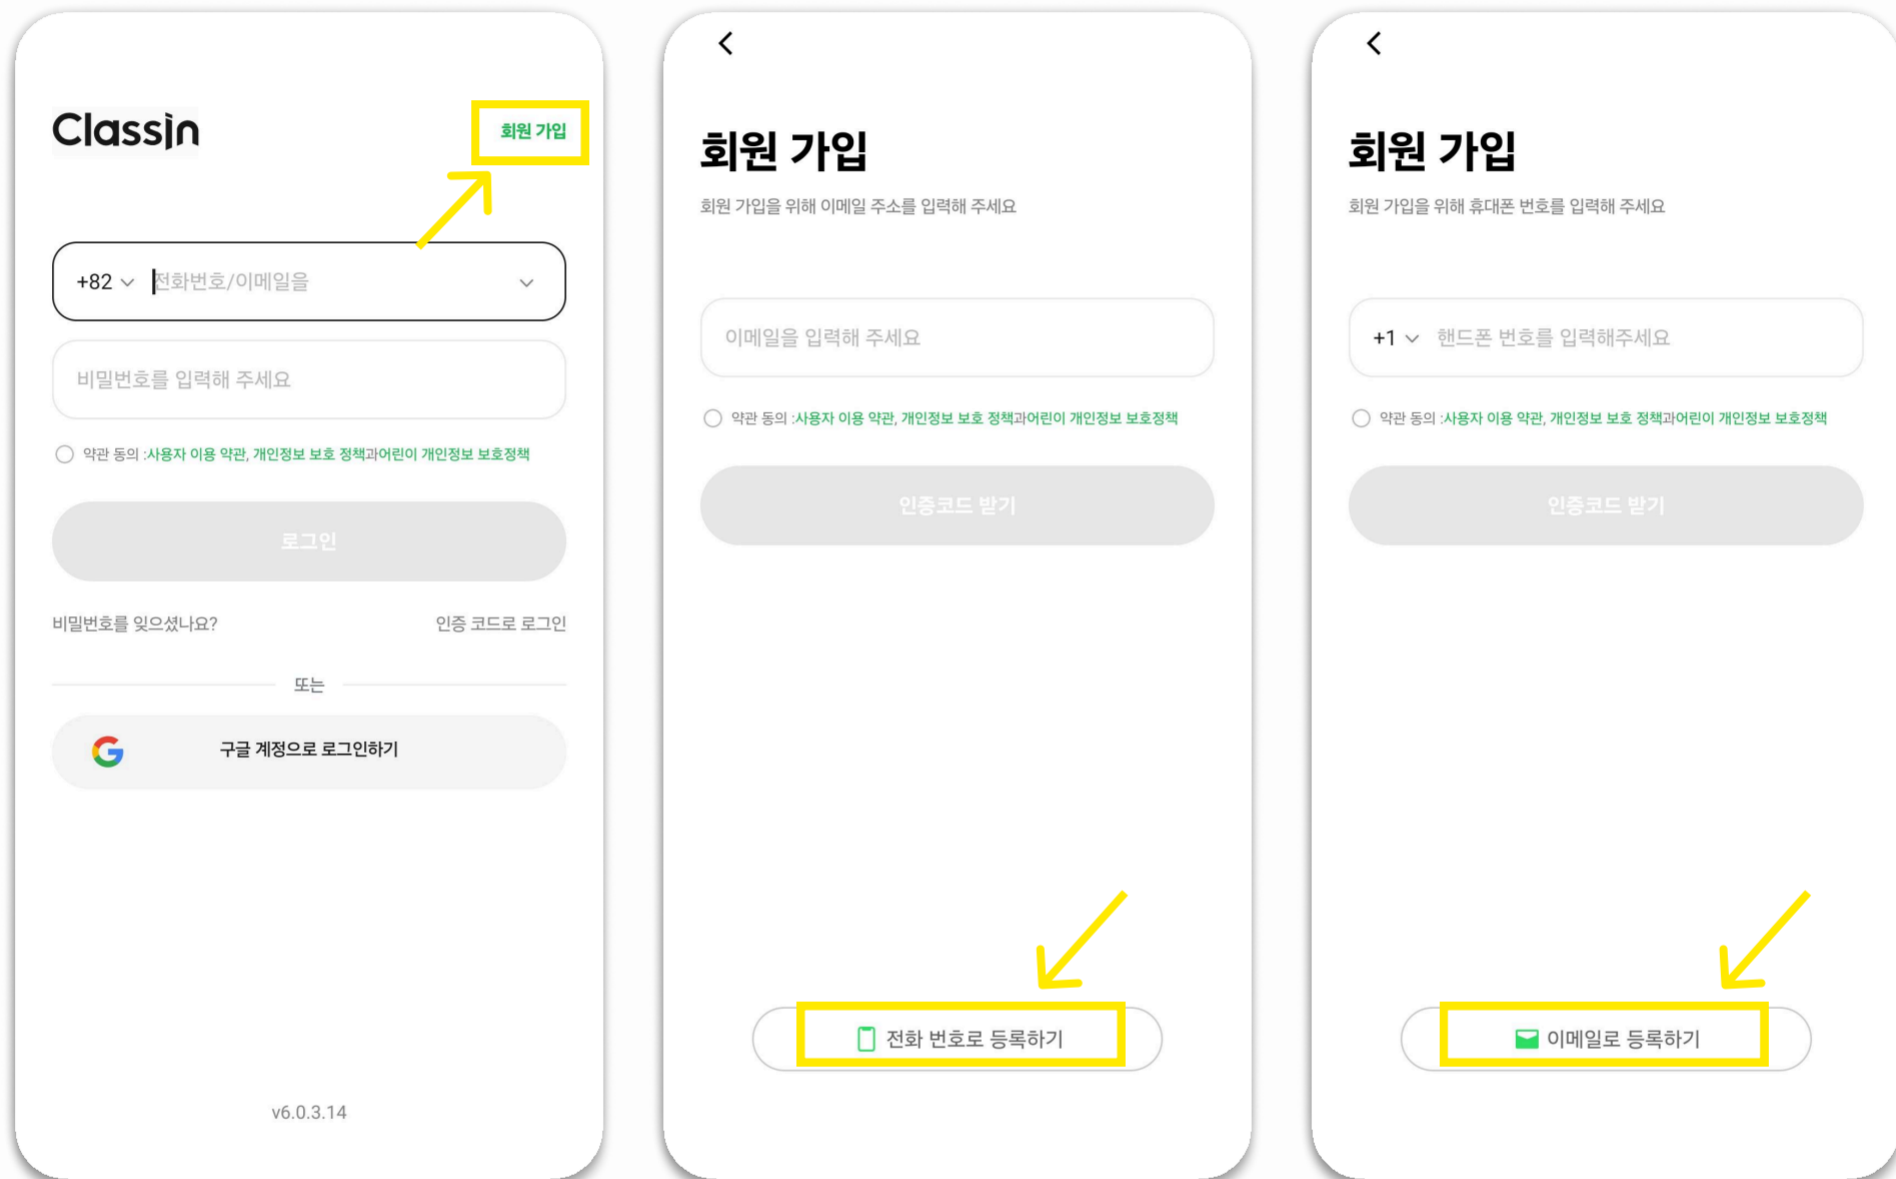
ClassIn

회원 가입

+82 전화번호/이메일을

비밀번호를 입력해 주세요

약관 동의 :사용자 이용 약관, 개인정보 보호 정책과어린이 개인정보 보호정책

로그인

비밀번호를 잊으셨나요?

인증 코드로 로그인

또는

구글 계정으로 로그인하기

v6.0.3.14

회원 가입

회원 가입을 위해 이메일 주소를 입력해 주세요

이메일을 입력해 주세요

약관 동의 :사용자 이용 약관, 개인정보 보호 정책과어린이 개인정보 보호정책

인증코드 받기

전화 번호로 등록하기

회원 가입

회원 가입을 위해 휴대폰 번호를 입력해 주세요

+1 핸드폰 번호를 입력해주세요

약관 동의 :사용자 이용 약관, 개인정보 보호 정책과어린이 개인정보 보호정책

인증코드 받기

이메일로 등록하기